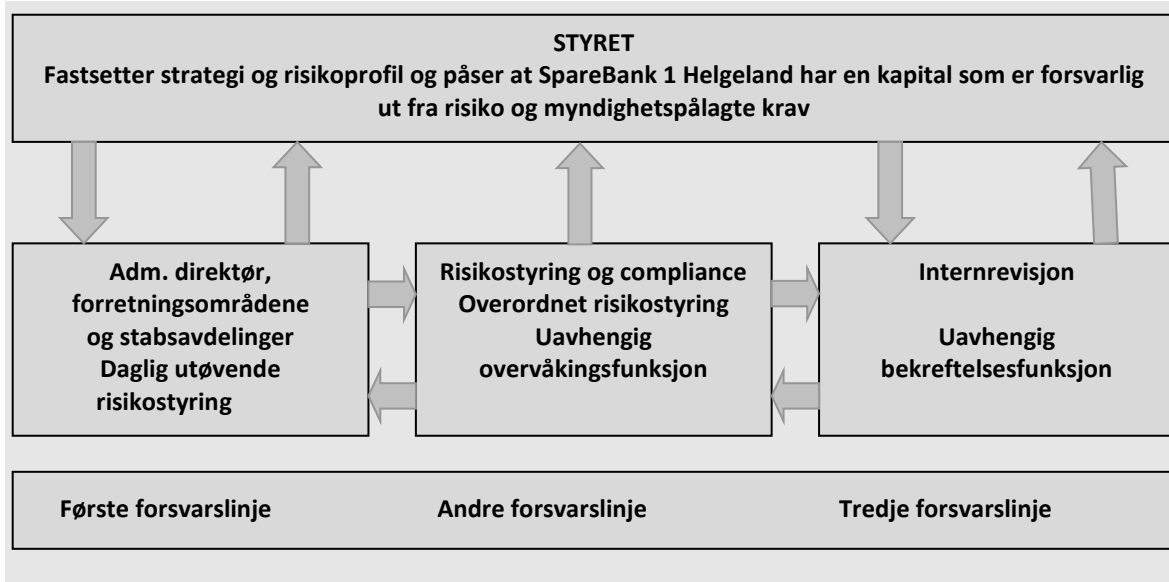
STYRET
Fastsetter strategi og risikoprofil og påser at SpareBank 1 Helgeland har en kapital som er forsvarlig ut fra risiko og myndighetspålagte krav

Adm. direktør, forretningsområdene og stabsavdelinger
Daglig utøvende risikostyring

Risikostyring og compliance
Overordnet risikostyring
Uavhengig overvåkingsfunksjon

Internrevisjon

Uavhengig bekreftelsesfunksjon

Første forsvarslinje

Andre forsvarslinje

Tredje forsvarslinje